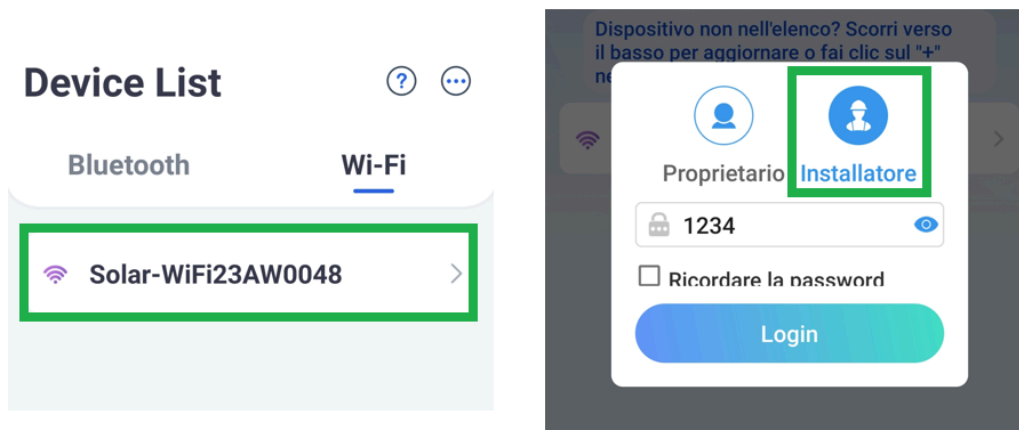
Device List

Bluetooth

Wi-Fi

Solar-WiFi23AW0048

Dispositivo non nell'elenco? Scorri verso il basso per aggiornare o fai clic sul "+" ne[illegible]

Proprietario

Installatore

1234

Ricordare la password

Login